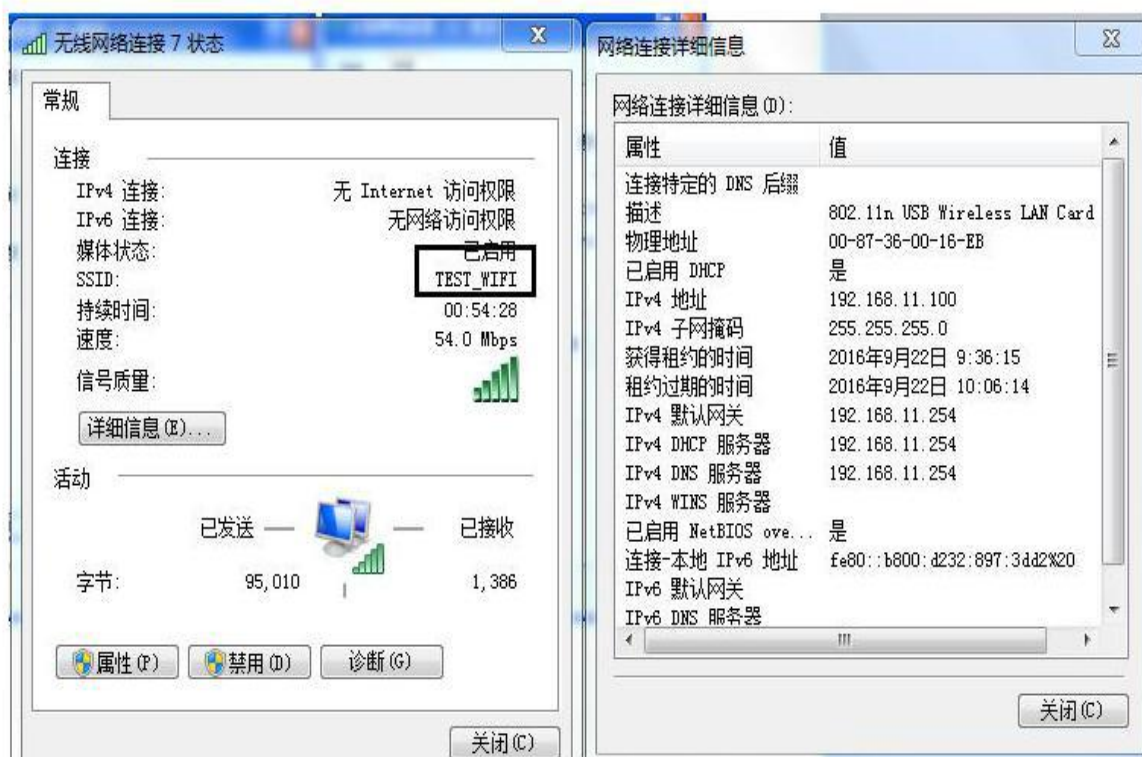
无线网络连接 7 状态

常规

连接

| | |
|---|---|
| IPv4 连接: | 无 Internet 访问权限 |
| IPv6 连接: | 无网络访问权限 |
| 媒体状态: | 已启用 |
| SSID: | TEST_WIFI |
| 持续时间: | 00:54:28 |
| 速度: | 54.0 Mbps |
| 信号质量: | |

详细信息(E)...

活动

已发送 — — 已接收

字节: 95,010 1,386

属性(P) 禁用(D) 诊断(G)

关闭(C)

网络连接详细信息

网络连接详细信息(D):

| 属性 | 值 |
|---|---|
| 连接特定的 DNS 后缀 | |
| 描述 | 802.11n USB Wireless LAN Card |
| 物理地址 | 00-87-36-00-16-EB |
| 已启用 DHCP | 是 |
| IPv4 地址 | 192.168.11.100 |
| IPv4 子网掩码 | 255.255.255.0 |
| 获得租约的时间 | 2016年9月22日 9:36:15 |
| 租约过期的时间 | 2016年9月22日 10:06:14 |
| IPv4 默认网关 | 192.168.11.254 |
| IPv4 DHCP 服务器 | 192.168.11.254 |
| IPv4 DNS 服务器 | 192.168.11.254 |
| IPv4 WINS 服务器 | |
| 已启用 NetBIOS ove... | 是 |
| 连接-本地 IPv6 地址 | fe80::b800:d232:897:3dd2%20 |
| IPv6 默认网关 | |
| IPv6 DNS 服务器 | |

关闭(C)